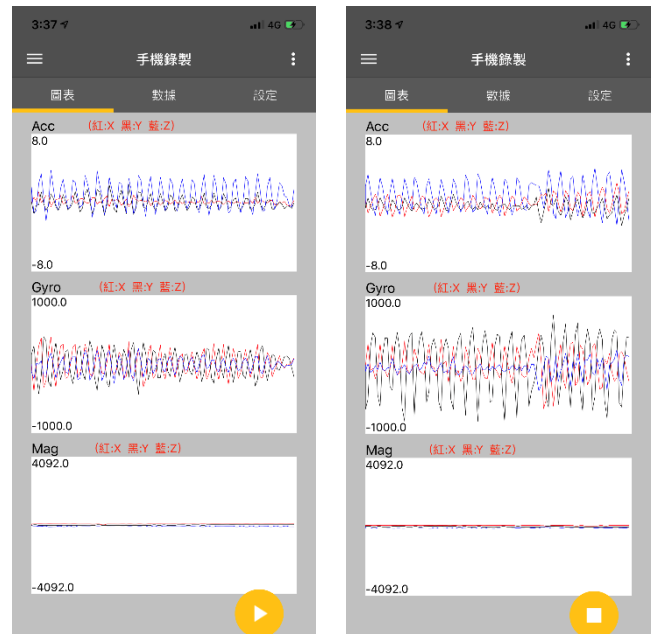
3:37 4G
手機錄製
圖表 數據 設定
Acc (紅:X 黑:Y 藍:Z)
8.0
-8.0
Gyro (紅:X 黑:Y 藍:Z)
1000.0
-1000.0
Mag (紅:X 黑:Y 藍:Z)
4092.0
-4092.0

3:38 4G
手機錄製
圖表 數據 設定
Acc (紅:X 黑:Y 藍:Z)
8.0
-8.0
Gyro (紅:X 黑:Y 藍:Z)
1000.0
-1000.0
Mag (紅:X 黑:Y 藍:Z)
4092.0
-4092.0